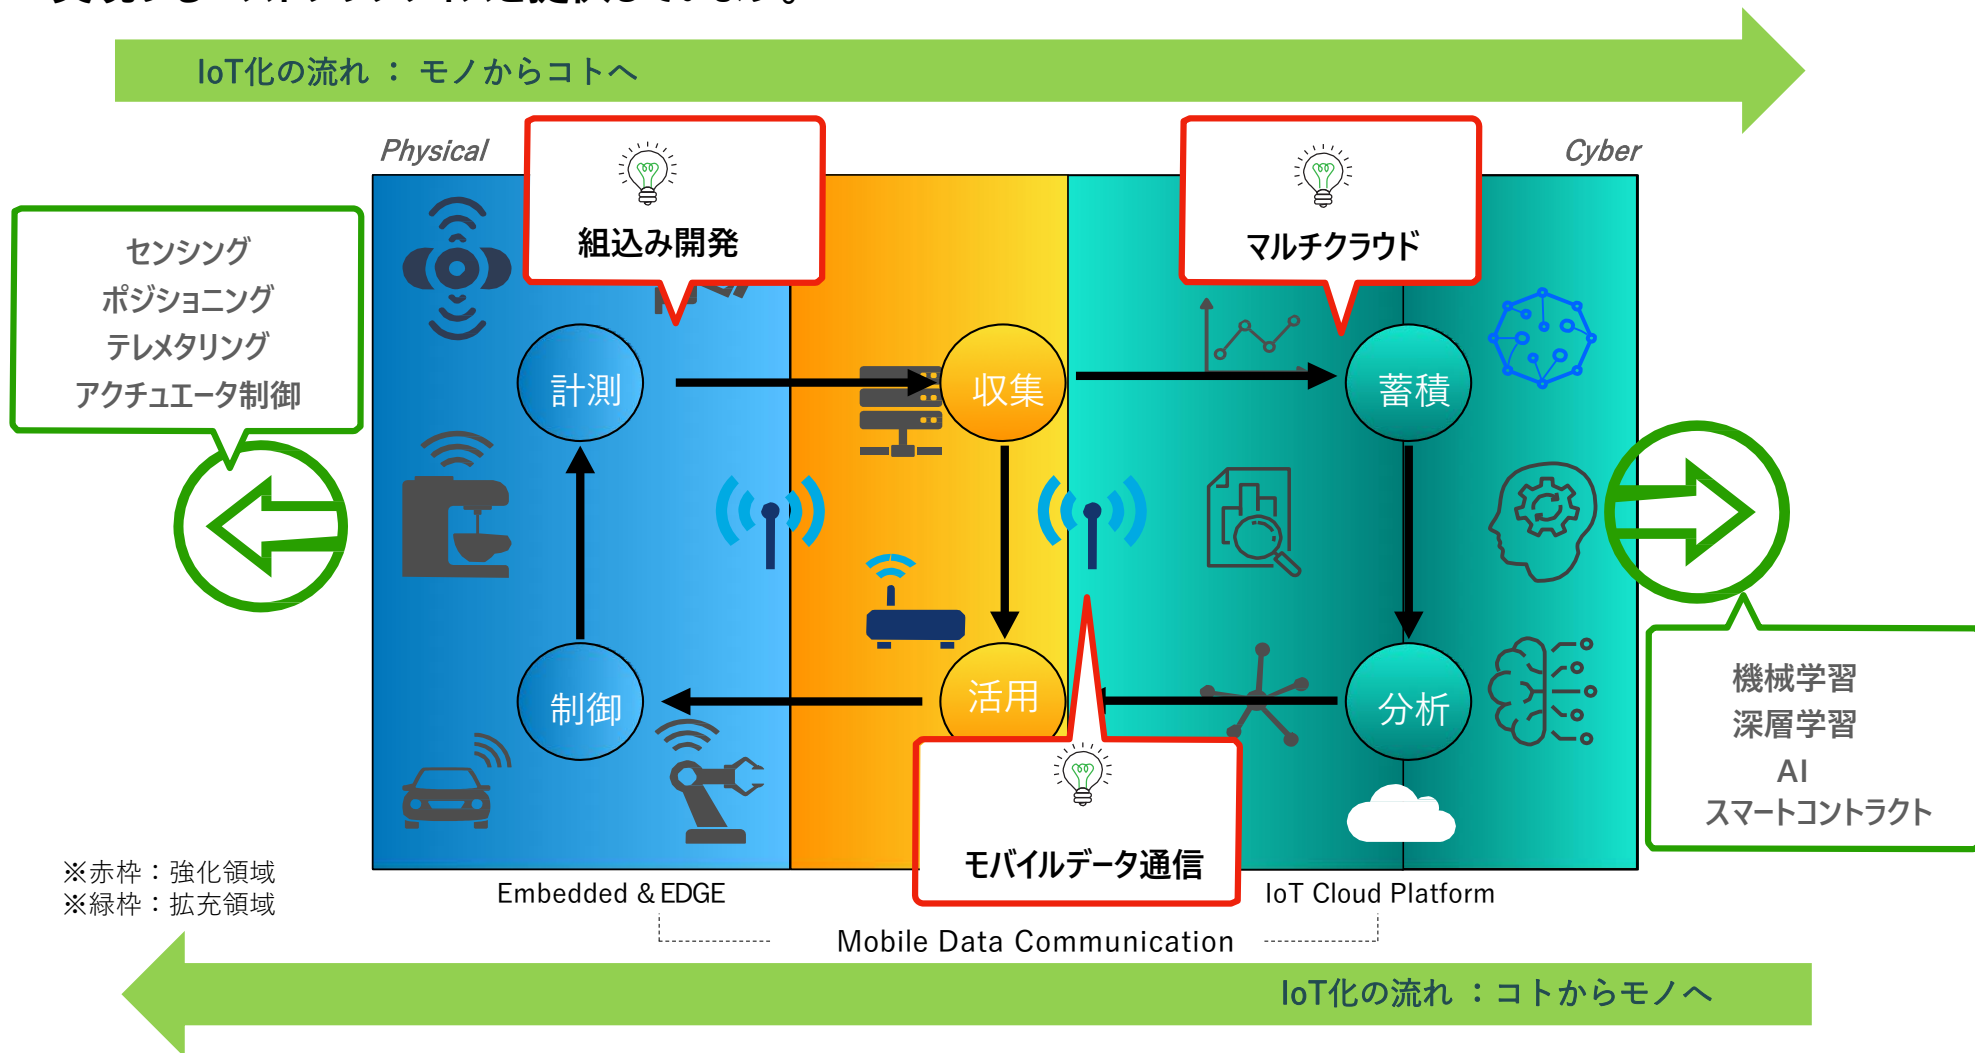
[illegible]

IoT化の流れ ： モノからコトへ

Physical

組込み開発

マルチクラウド

Cyber

センシング
ポジショニング
テレメタリング
アクチュエータ制御

計測

収集

蓄積

制御

活用

分析

機械学習
深層学習
AI
スマートコントラクト

モバイルデータ通信

※赤枠：強化領域
※緑枠：拡充領域

Embedded & EDGE

IoT Cloud Platform

Mobile Data Communication

IoT化の流れ ：コトからモノへ